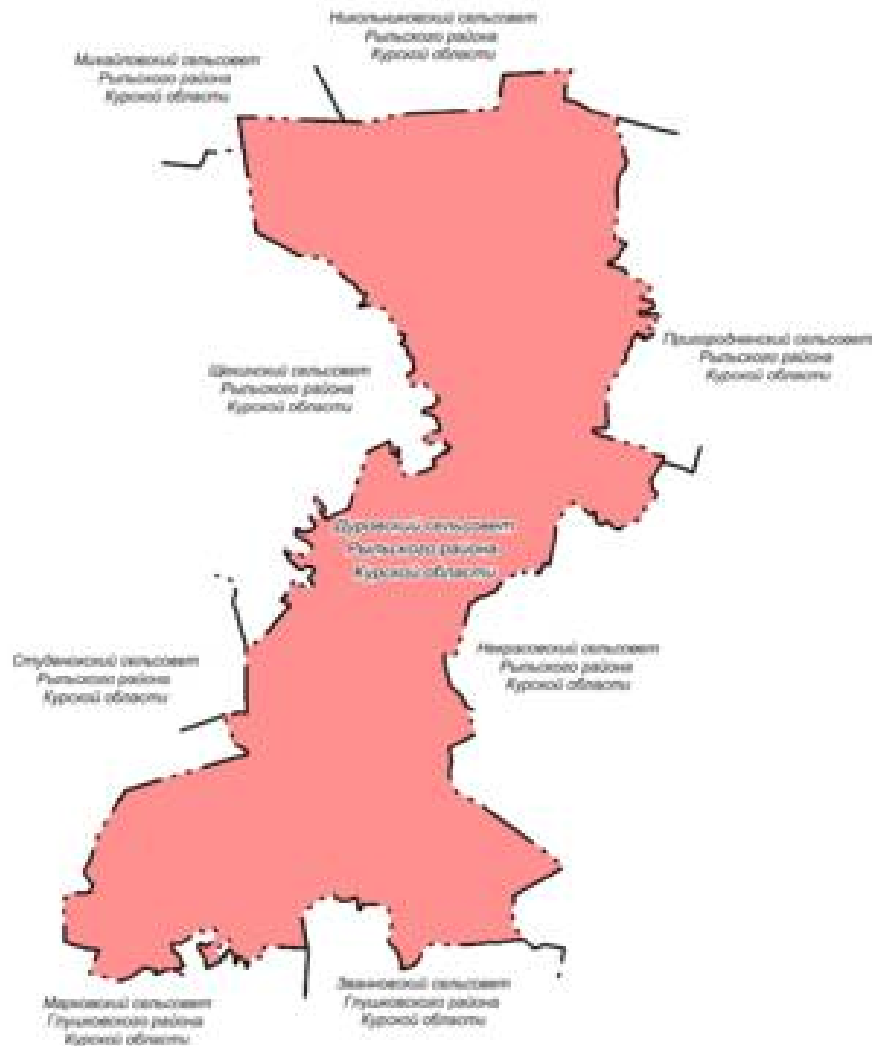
Никольниковский сельсовет
Рыльского района
Курской области

Михайловский сельсовет
Рыльского района
Курской области

Пригородненский сельсовет
Рыльского района
Курской области

Щекинский сельсовет
Рыльского района
Курской области

Дуровский сельсовет
Рыльского района
Курской области

Студенокский сельсовет
Рыльского района
Курской области

Некрасовский сельсовет
Рыльского района
Курской области

Марковский сельсовет
Глушковского района
Курской области

Званновский сельсовет
Глушковского района
Курской области